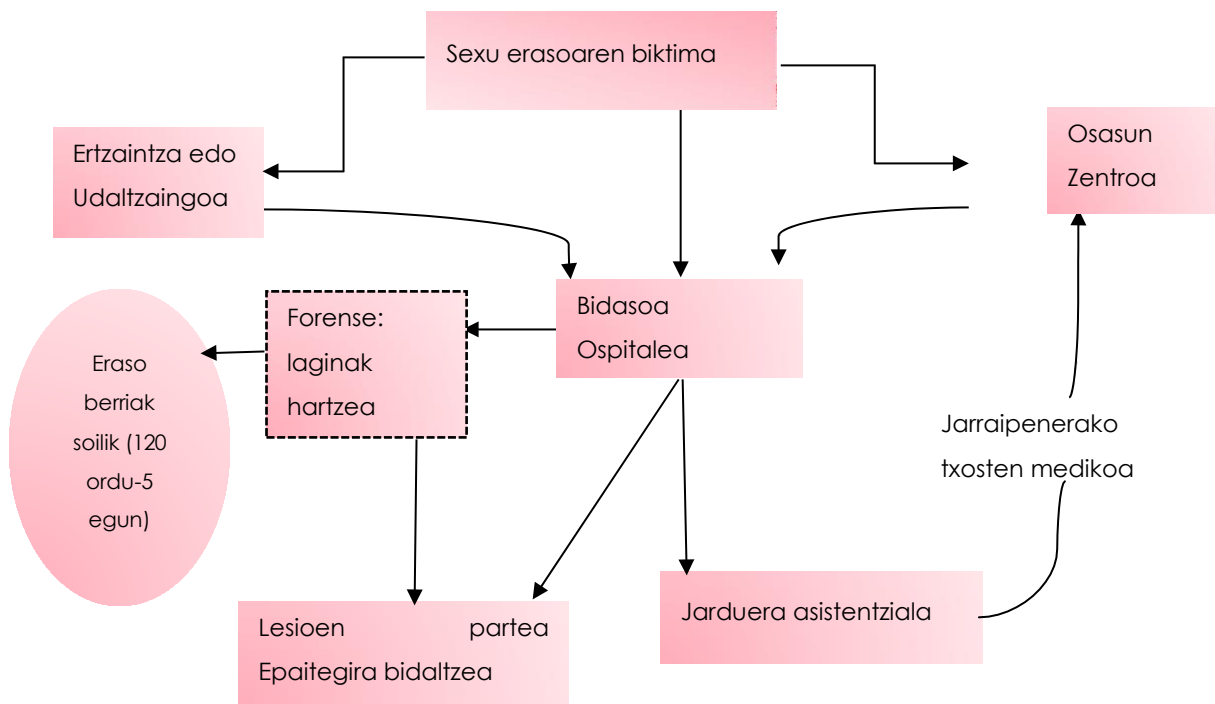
Sexu erasoaren biktima

Ertzaintza edo Udaltzaingoa

Osasun Zentroa

Bidasoa Ospitalea

Forense: laginak hartzea

Eraso berriak soilik (120 ordu-5 egun)

Jarraipenerako txosten medikoa

Lesioen partea Epaitegira bidaltzea

Jarduera asistentziala